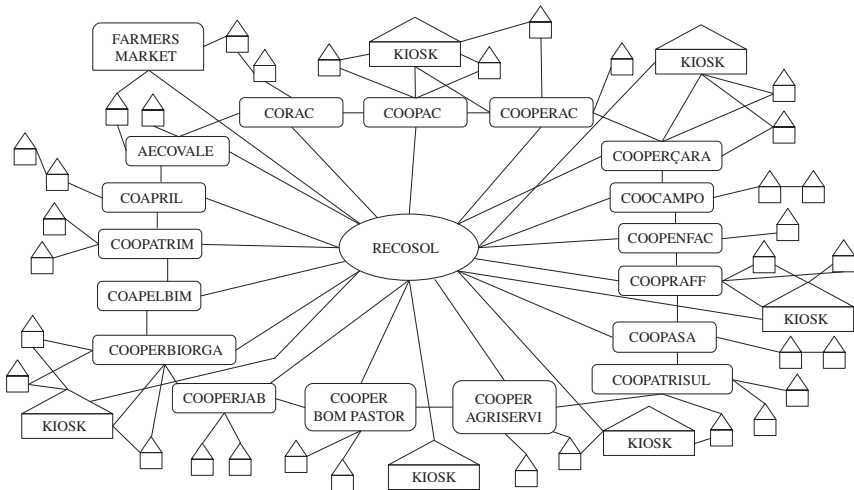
FARMERS MARKET

KIOSK

KIOSK

CORAC

COOPAC

COOPERAC

AECOVALE

COOPERÇARA

COAPRIL

COOCAMPO

RECOSOL

COOPATRIM

COOPENFAC

COAPELBIM

COOPRAFF

KIOSK

COOPERBIORGA

COOPASA

COOPATRISUL

COOPERJAB

COOPER BOM PASTOR

COOPER AGRISERVI

KIOSK

KIOSK

KIOSK